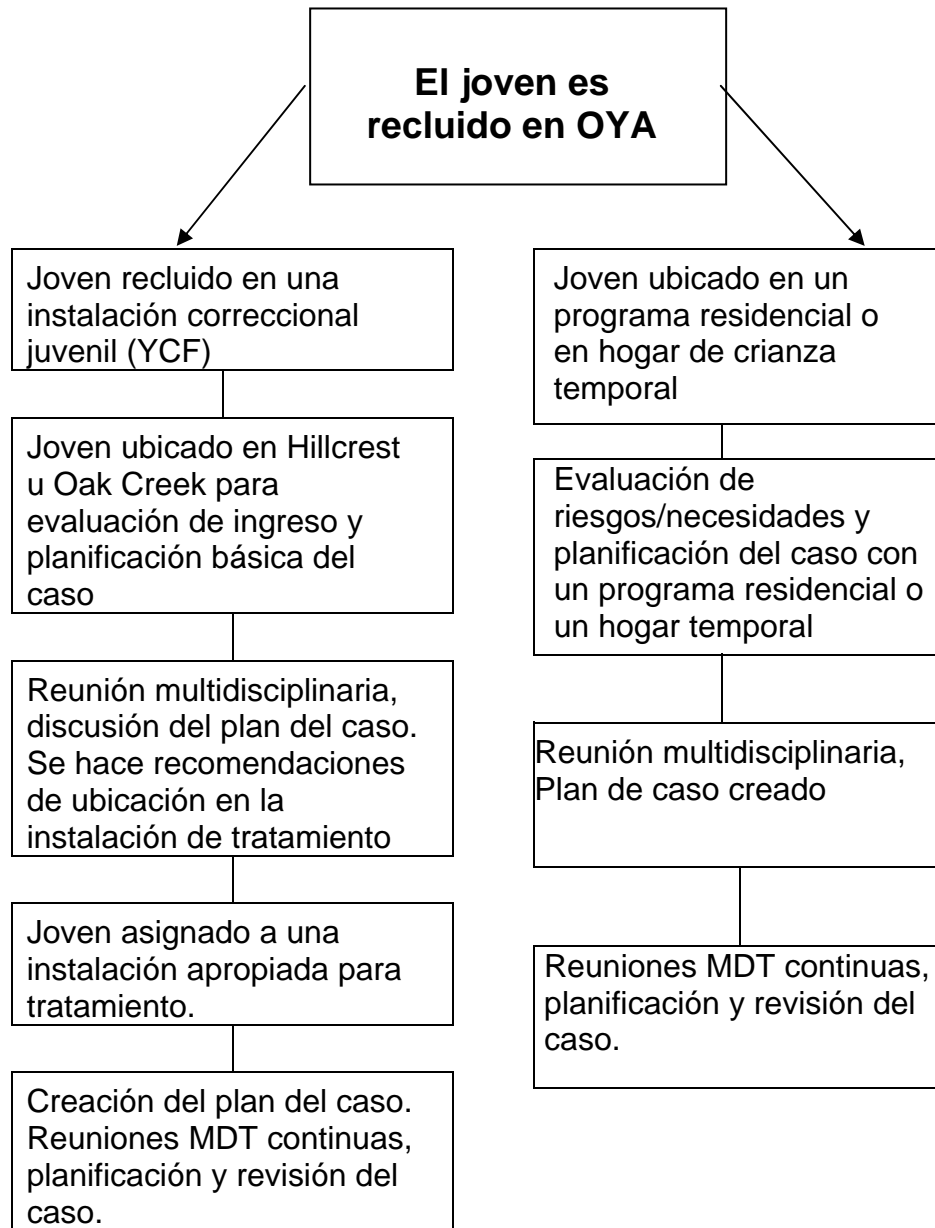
El joven es recluido en OYA

Joven recluido en una instalación correccional juvenil (YCF)

Joven ubicado en Hillcrest u Oak Creek para evaluación de ingreso y planificación básica del caso

Reunión multidisciplinaria, discusión del plan del caso. Se hace recomendaciones de ubicación en la instalación de tratamiento

Joven asignado a una instalación apropiada para tratamiento.

Creación del plan del caso. Reuniones MDT continuas, planificación y revisión del caso.

Joven ubicado en un programa residencial o en hogar de crianza temporal

Evaluación de riesgos/necesidades y planificación del caso con un programa residencial o un hogar temporal

Reunión multidisciplinaria, Plan de caso creado

Reuniones MDT continuas, planificación y revisión del caso.